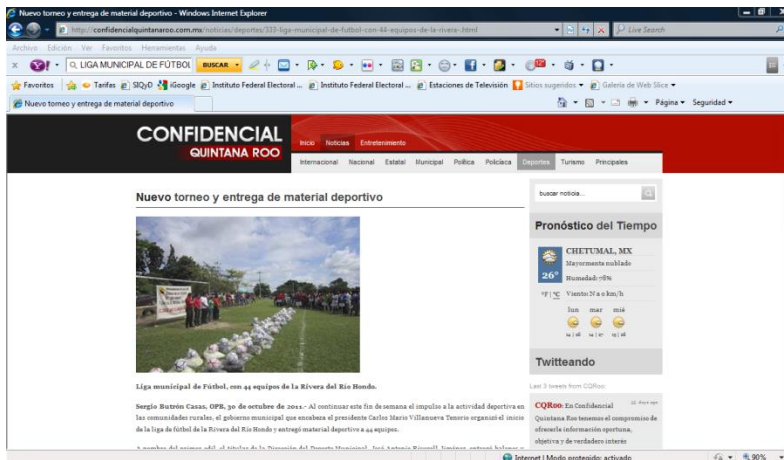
Nuevo torneo y entrega de material deportivo - Windows Internet Explorer

http://confidencialquintanaroo.com.mx/noticias/deportes/333-liga-municipal-de-futbol-con-44-equipos-de-la-rivera.html

Live Search

Archivo Edición Ver Favoritos Herramientas Ayuda

LIGA MUNICIPAL DE FÚTBOL BUSCAR

Favoritos Tarifas SIQyD iGoogle Instituto Federal Electoral ... Instituto Federal Electoral ... Estaciones de Televisión Sitios sugeridos Galería de Web Slice

Nuevo torneo y entrega de material deportivo

Página Seguridad

CONFIDENCIAL QUINTANA ROO

Inicio Noticias Entretenimiento

Internacional Nacional Estatal Municipal Política Policiaca Deportes Turismo Principales

Nuevo torneo y entrega de material deportivo

buscar noticia...

Pronóstico del Tiempo

CHETUMAL, MX
Mayormente nublado
26°
Humedad: 78%
°F | °C Viento: N a 0 km/h
lun mar mié

Twitteando

Last 3 tweets from CQRoo:

CQRoo: En Confidencial Quintana Roo tenemos el compromiso de ofrecerle información oportuna, objetiva y de verdadero interés

Liga municipal de Fútbol, con 44 equipos de la Rivera del Río Hondo.

Sergio Butrón Casas, OPB, 30 de octubre de 2011.- Al continuar este fin de semana el impulso a la actividad deportiva en las comunidades rurales, el gobierno municipal que encabeza el presidente Carlos Mario Villanueva Tenorio organizó el inicio de la liga de fútbol de la Rivera del Río Hondo y entregó material deportivo a 44 equipos.

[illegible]

Internet | Modo protegido: activado 90%